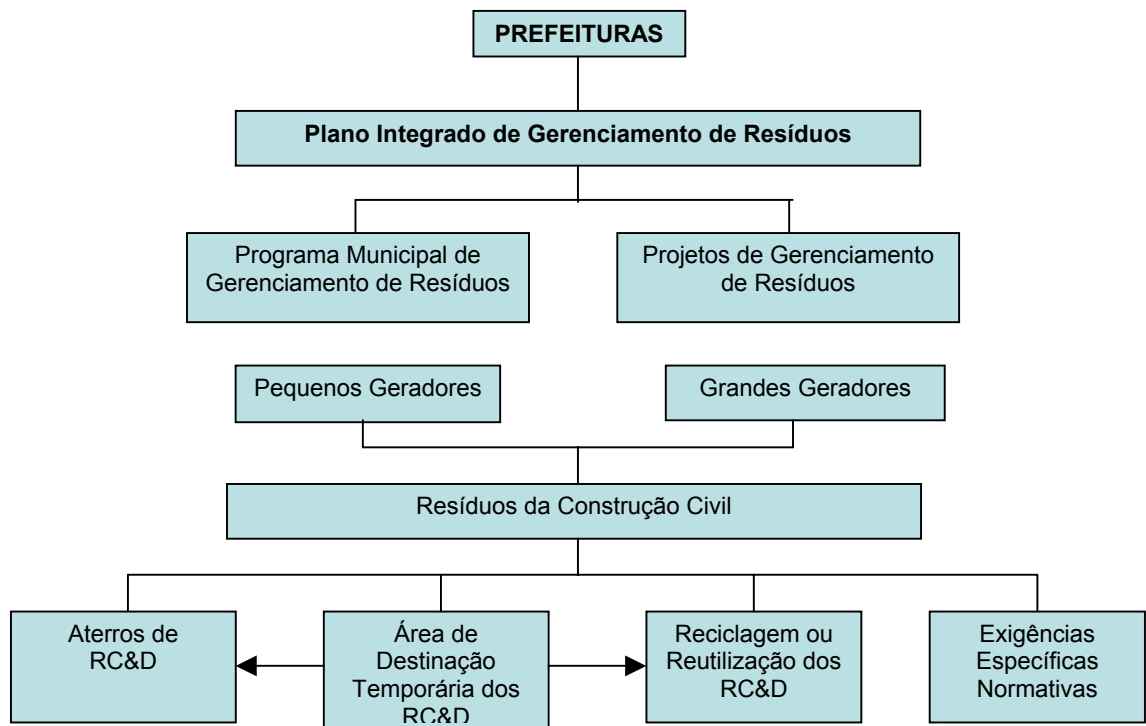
PREFEITURAS

Plano Integrado de Gerenciamento de Resíduos

Programa Municipal de Gerenciamento de Resíduos

Projetos de Gerenciamento de Resíduos

Pequenos Geradores

Grandes Geradores

Resíduos da Construção Civil

Aterros de RC&D

Área de Destinação Temporária dos RC&D

Reciclagem ou Reutilização dos RC&D

Exigências Específicas Normativas